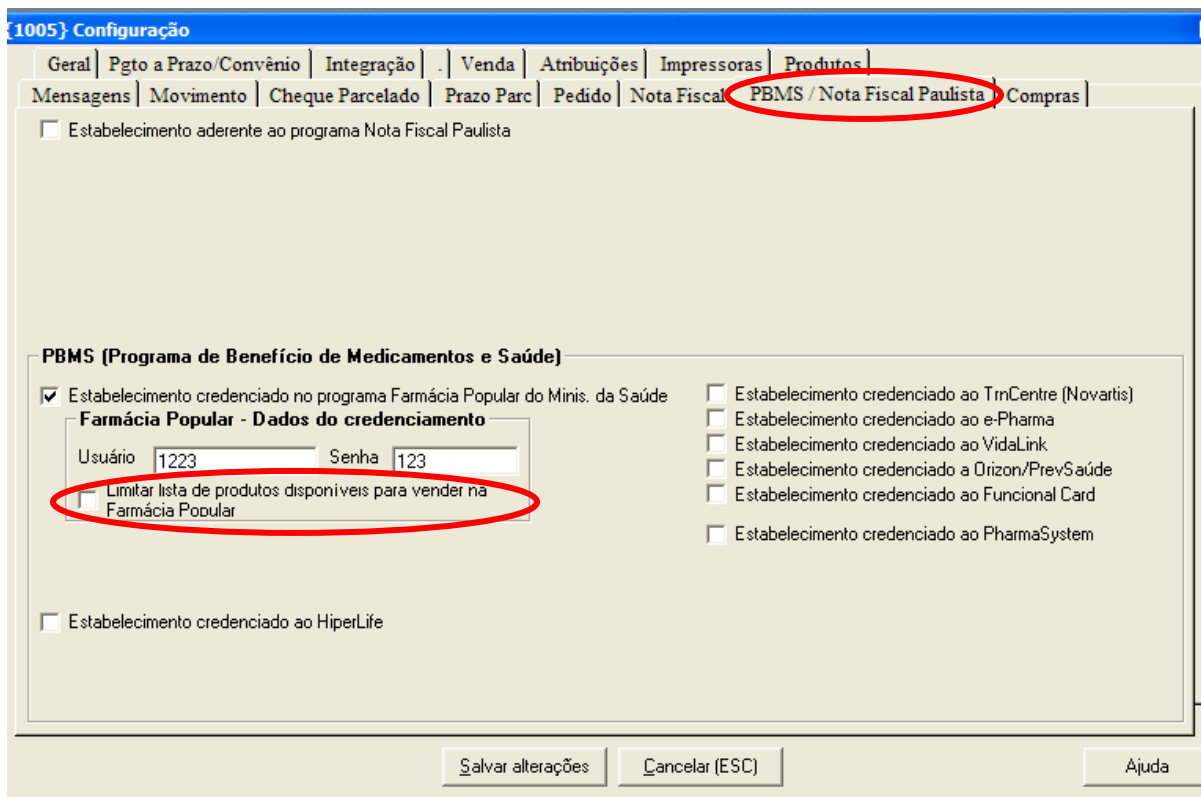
{1005} Configuração

Geral | Pgto a Prazo/Convênio | Integração | . | Venda | Atribuições | Impressoras | Produtos

Mensagens | Movimento | Cheque Parcelado | Prazo Parc | Pedido | Nota Fiscal | PBMS / Nota Fiscal Paulista | Compras

Estabelecimento aderente ao programa Nota Fiscal Paulista

PBMS (Programa de Benefício de Medicamentos e Saúde)

Estabelecimento credenciado no programa Farmácia Popular do Minis. da Saúde

Farmácia Popular - Dados do credenciamento

Usuário 1223 Senha 123

Limitar lista de produtos disponíveis para vender na Farmácia Popular

Estabelecimento credenciado ao HiperLife

Estabelecimento credenciado ao TrnCentre (Novartis)
Estabelecimento credenciado ao e-Pharma
Estabelecimento credenciado ao VidaLink
Estabelecimento credenciado a Orizon/PrevSaúde
Estabelecimento credenciado ao Funcional Card
Estabelecimento credenciado ao PharmaSystem

Salvar alterações | Cancelar (ESC) | Ajuda